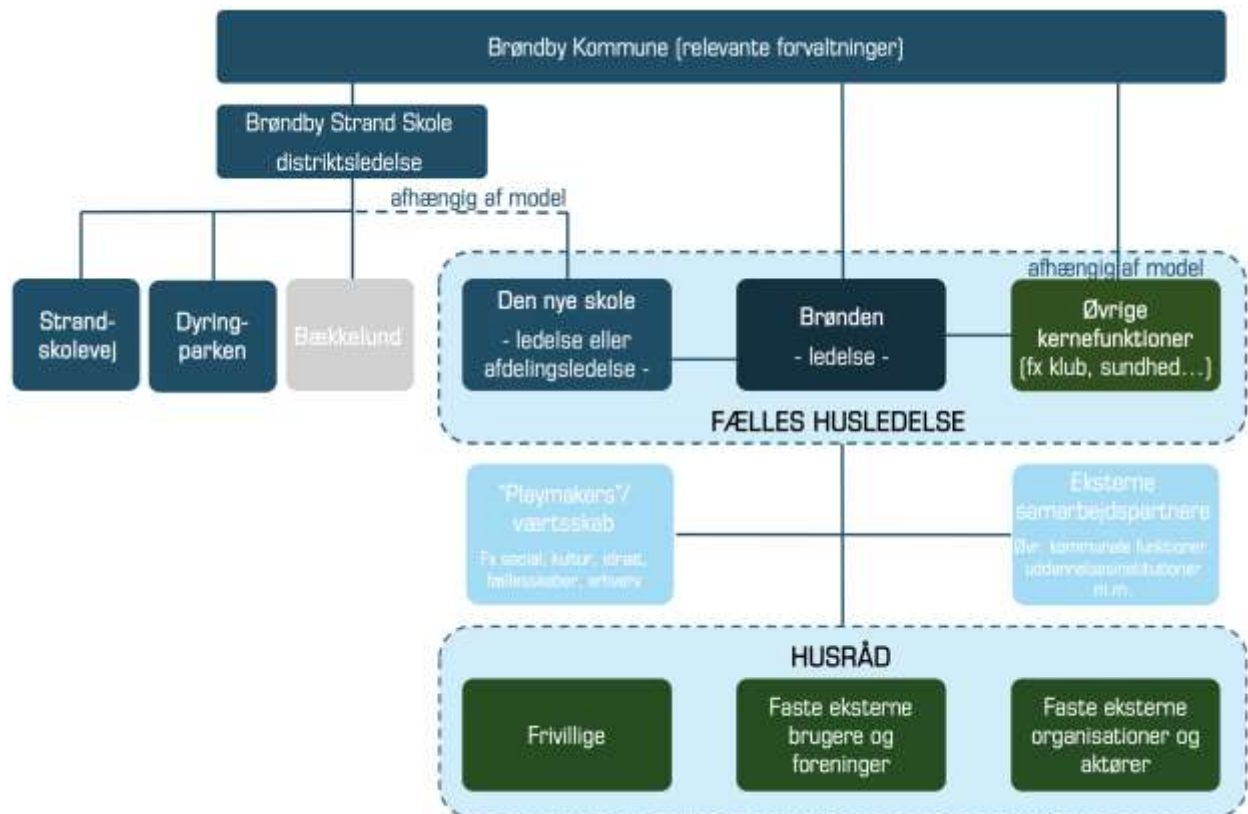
Brøndby Kommune (relevante forvaltninger)

Brøndby Strand Skole distriktsledelse

afhængig af model

Strand-skolevej

Dyring-parken

Bækkelund

Den nye skole
- ledelse eller afdelingsledelse -

Brønden
- ledelse -

afhængig af model

Øvrige kernefunktioner (fx klub, sundhed...)

FÆLLES HUSLEDELSE

"Playmakers"/ værtsskab
Fx social, kultur, idræt, fællesskaber, arbejv

Eksterne samarbejdspartnere
Øvr. kommunale funktioner uddannelsesinstitutioner m.m.

HUSRÅD

Frivillige

Faste eksterne brugere og foreninger

Faste eksterne organisationer og aktører